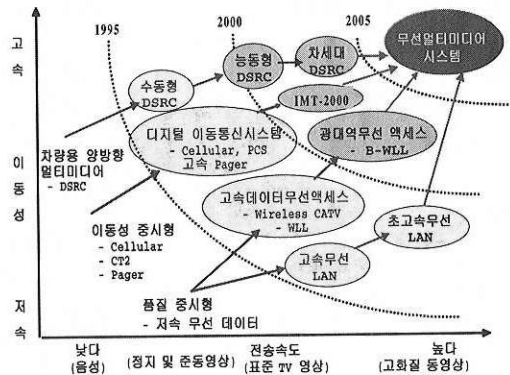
고속
이동성
저속

1995
2000
2005

수동형 DSRC
능동형 DSRC
차세대 DSRC
무선멀티미디어 시스템
IMT-2000
디지털 이동통신시스템
- Cellular, PCS
고속 Pager
광대역무선 액세스
- B-WLL
차량용 양방향 멀티미디어
- DSRC
고속데이터무선액세스
- Wireless CATV
- WLL
이동성 중시형
- Cellular
- CT2
- Pager
초고속무선 LAN
고속무선 LAN
품질 중시형
- 저속 무선 데이터

낮다
(음성)
(정지 및 준동영상)
전송속도
(표준 TV 영상)
높다
(고화질 동영상)